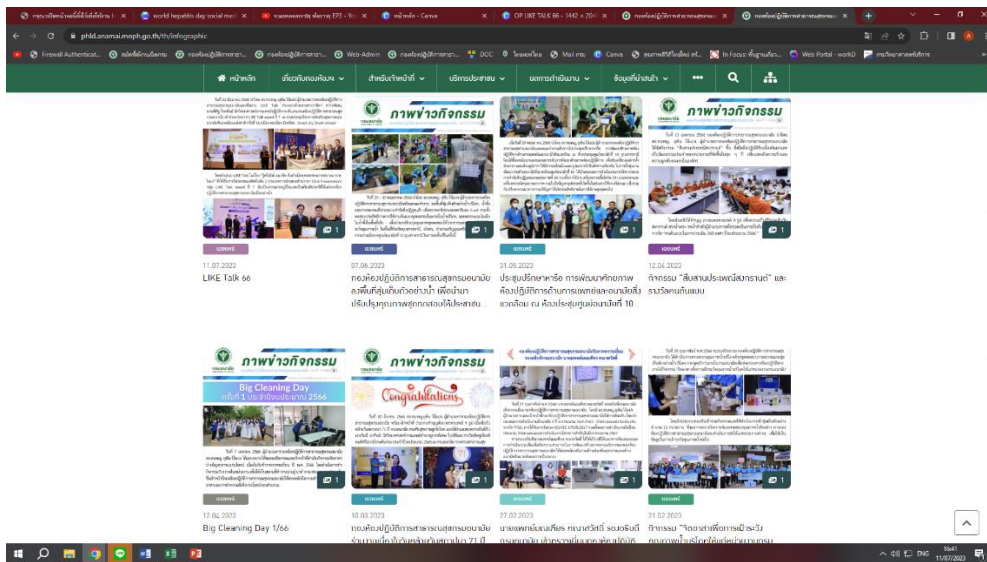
world hepatitis day social med | OP LIKE TALK 66 – 1442 × 20 | หน้าหลัก – Canva

phld.anamai.moph.go.th/th/infographic

Firewall Authenticat... | Web-Admin | DOC | Mail | Canva | In Focus | Web Portal - workD

หน้าหลัก | เกี่ยวกับกองห้องฯ | สำหรับเจ้าหน้าที่ | บริการประชาชน | ผลการดำเนินงาน | ข้อมูลที่น่าสนใจ | ••• 

ภาพข่าวกิจกรรม

ภาพข่าวกิจกรรม

1

1

1

1

แชนเนล
11.07.2023
LIKE Talk 66

แชนเนล
07.06.2023
กองห้องปฏิบัติการสาธารณสุขกรมอนามัย ลงพื้นที่สุ่มเก็บตัวอย่างน้ำ เพื่อนำมาปรับปรุงคุณภาพสุดทดสอบได้ประสาน

แชนเนล
01.05.2023
ประชุมปรึกษาหารือ การพัฒนาศักยภาพห้องปฏิบัติการด้านการแพทย์และอนามัยสิ่งแวดล้อม ณ ห้องประชุมศูนย์อนามัยที่ 10

แชนเนล
12.04.2023
กิจกรรม "สืบสานประเพณีสงกรานต์" และรางวัลคนต้นแบบ

ภาพข่าวกิจกรรม
Big Cleaning Day
ครั้งที่ 1 ประจำปีงบประมาณ 2566

ภาพข่าวกิจกรรม
Congratulations

1

1

1

1

แชนเนล
12.04.2023
Big Cleaning Day 1/66

แชนเนล
10.03.2023
กองห้องปฏิบัติการสาธารณสุขกรมอนามัย

แชนเนล
27.02.2023

แชนเนล
21.02.2023
กิจกรรม "จิตอาสาเพื่อการประวัน

ENG 16:41 11/07/2023